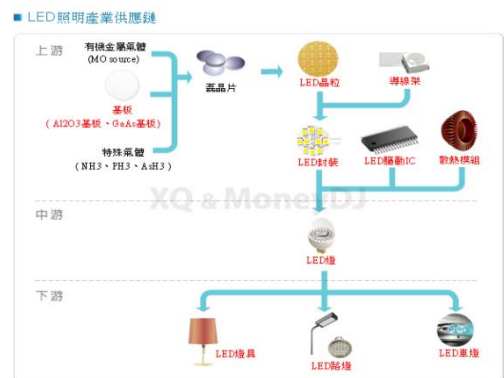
■ LED照明產業供應鏈

上游

有機金屬氣體
(MO source)

基板
(Al2O3基板、GaAs基板)

特殊氣體
(NH3、PH3、AsH3)

磊晶片

LED晶粒

導線架

LED封裝

LED驅動IC

散熱模組

中游

XQ & MoneyDJ

LED燈

下游

LED燈具

LED路燈

LED車燈